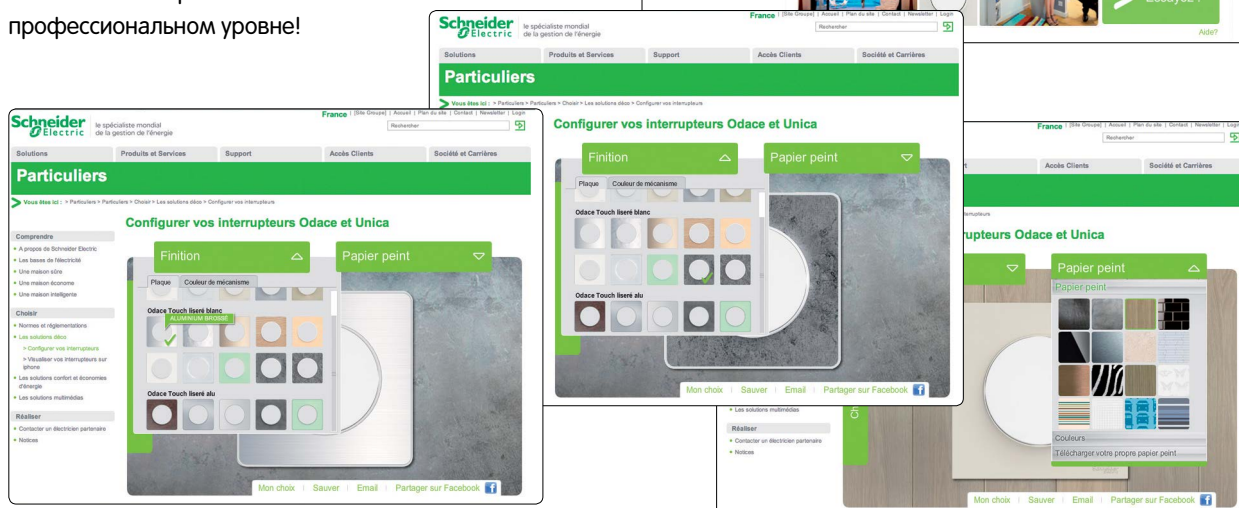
профессиональном уровне!

Schneider Electric | le spécialiste mondial de la gestion de l'énergie

France | [Site Groupe] | Accueil | Plan du site | Contact | Newsletter | Login

Rechercher

Solutions | Produits et Services | Support | Accès Clients | Société et Carrières

Particuliers

Vous êtes ici : > Particuliers > Particuliers > Choisir > Les solutions déco > Configurer vos interrupteurs

Configurer vos interrupteurs Odace et Unica

Comprendre
• A propos de Schneider Electric
• Les bases de l'électricité
• Une maison sûre
• Une maison économe
• Une maison intelligente

Choisir
• Normes et réglementations
• Les solutions déco
> Configurer vos interrupteurs
> Visualiser vos interrupteurs sur iphone
• Les solutions confort et économies d'énergie
• Les solutions multimédias

Réaliser
• Contacter un électricien partenaire
• Notices

Finition | Papier peint

Plaque | Couleur de mécanisme

Odace Touch liseré blanc

ALUMINIUM BROSSE

Odace Touch liseré alu

Mon choix | Sauver | Email | Partager sur Facebook

Schneider Electric | le spécialiste mondial de la gestion de l'énergie

Solutions | Produits et Services | Support | Accès Clients | Société et Carrières

Particuliers

Vous êtes ici : > Particuliers > Particuliers > Choisir > Les solutions déco > Configurer vos interrupteurs

Configurer vos interrupteurs Odace et Unica

Finition | Papier peint

Plaque | Couleur de mécanisme

Odace Touch liseré blanc

Odace Touch liseré alu

Mon choix | Sauver | Email | Partager sur Facebook

Aide?

France | [Site Groupe] | Accueil | Plan du site | Contact | Newsletter | Login

Rechercher

rt | Accès Clients | Société et Carrières

terrupteurs

rrupteurs Odace et Unica

Papier peint

Papier peint

Couleurs

Télécharger votre propre papier peint

• Les solutions multimédias

Réaliser
• Contacter un électricien partenaire
• Notices

Mon choix | Sauver | Email | Partager sur Facebook